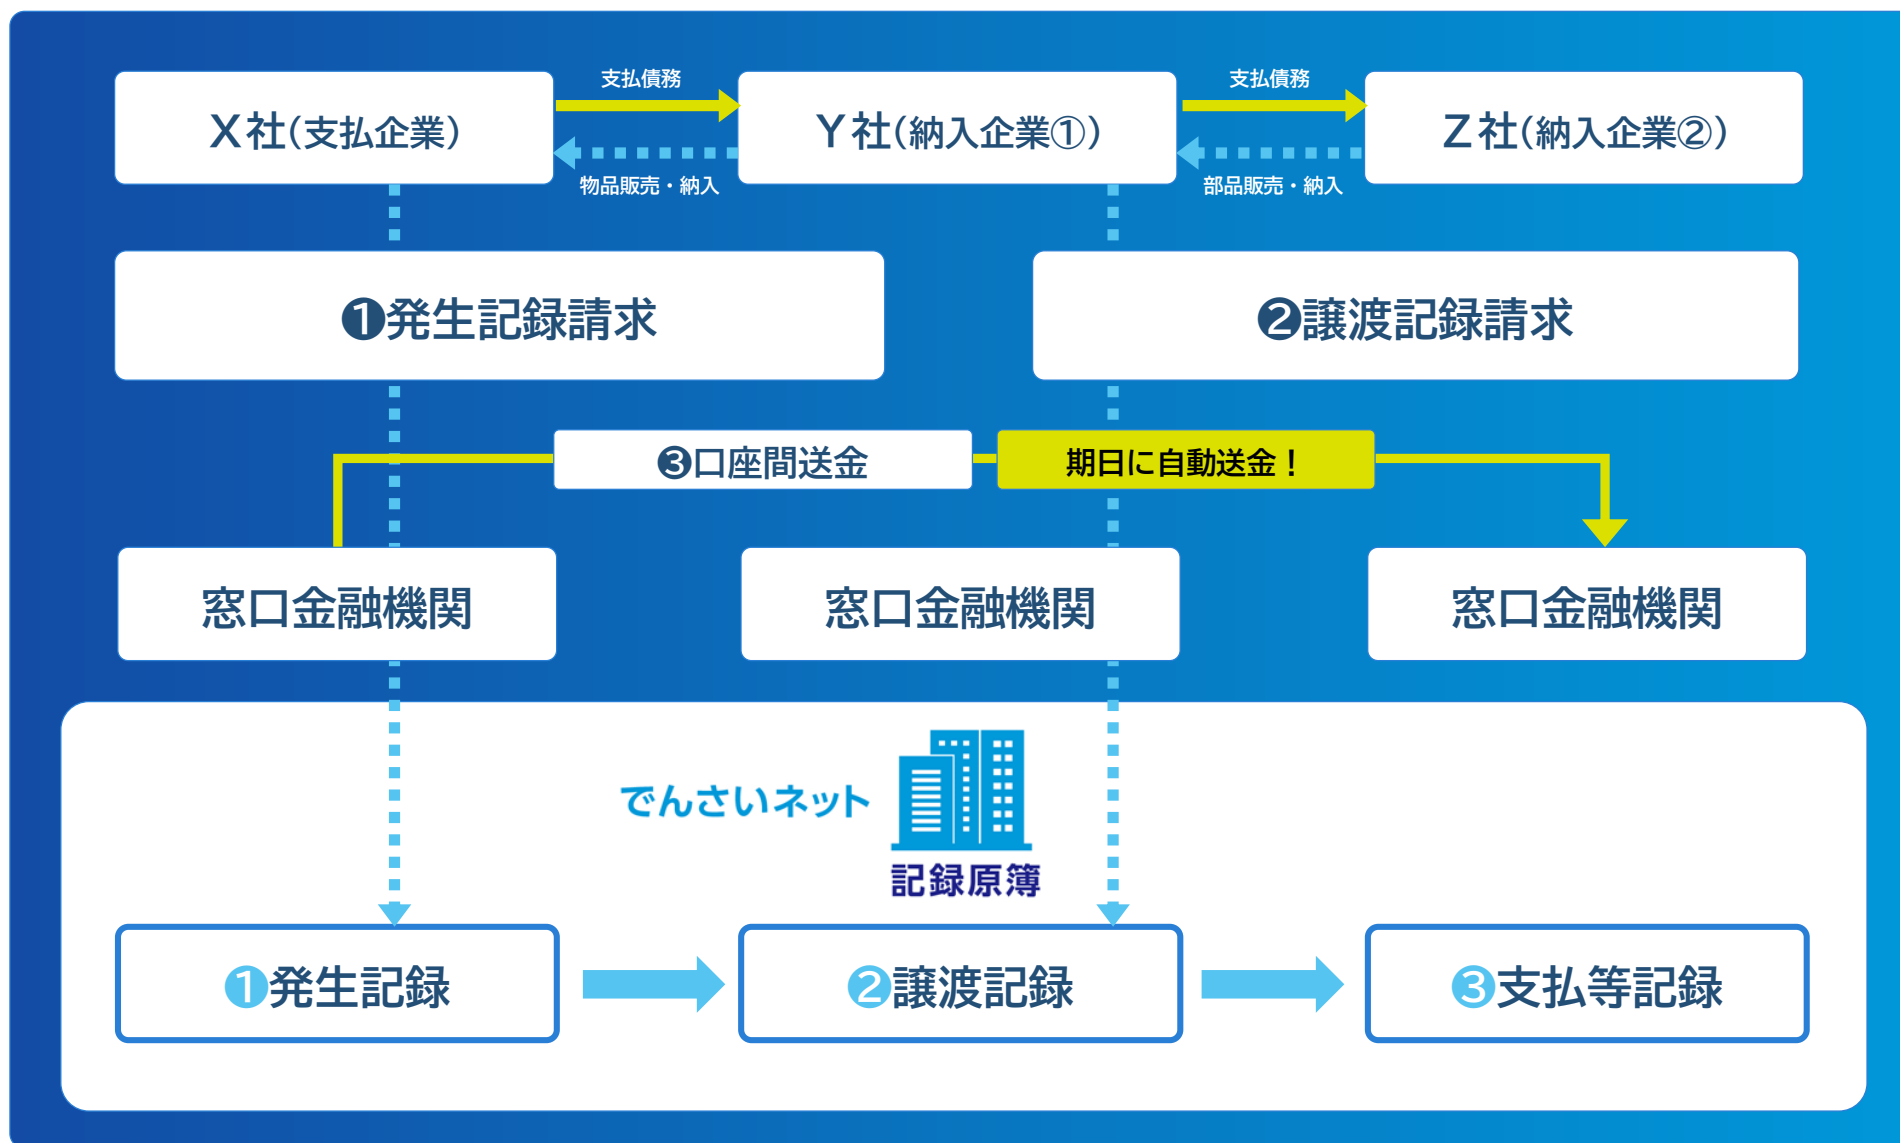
X社(支払企業)

支払債務

物品販売・納入

Y社(納入企業①)

支払債務

部品販売・納入

Z社(納入企業②)

❶発生記録請求

❷譲渡記録請求

❸口座間送金

期日に自動送金！

窓口金融機関

窓口金融機関

窓口金融機関

でんさいネット

記録原簿

①発生記録

②譲渡記録

③支払等記録